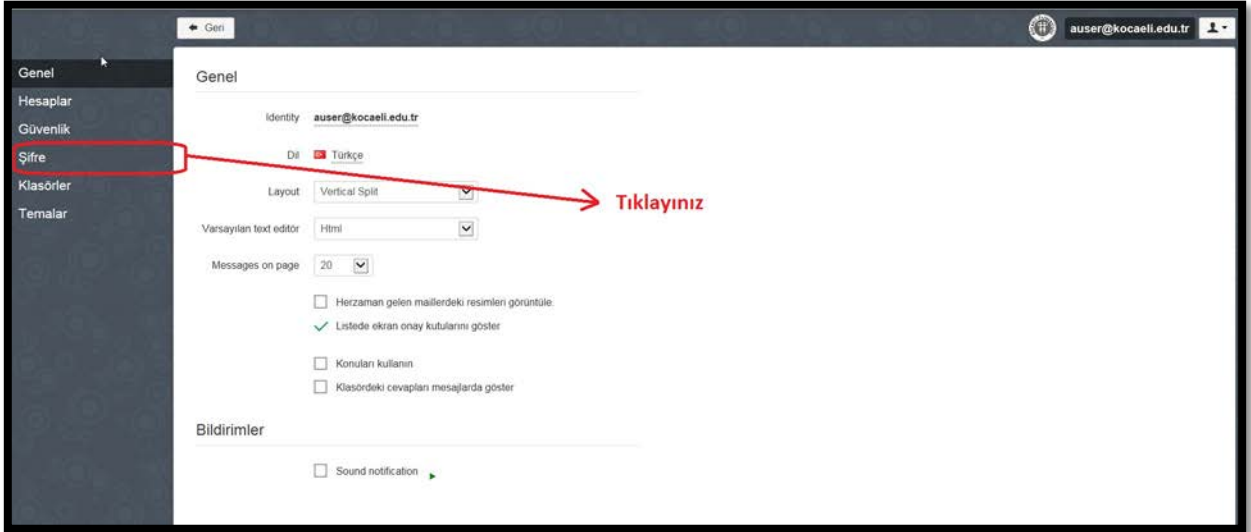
Geri

auser@kocaeli.edu.tr

Genel
Hesaplar
Güvenlik
Şifre
Klasörler
Temalar

Genel

Identity auser@kocaeli.edu.tr

Dil Türkçe

Layout Vertical Split

Tıklayınız

Varsayılan text editör Html

Messages on page 20

Herzaman gelen maillerdeki resimleri görüntüle

Listede ekran onay kutularını göster

Konuları kullanın

Klasördeki cevapları mesajlarda göster

Bildirimler

Sound notification